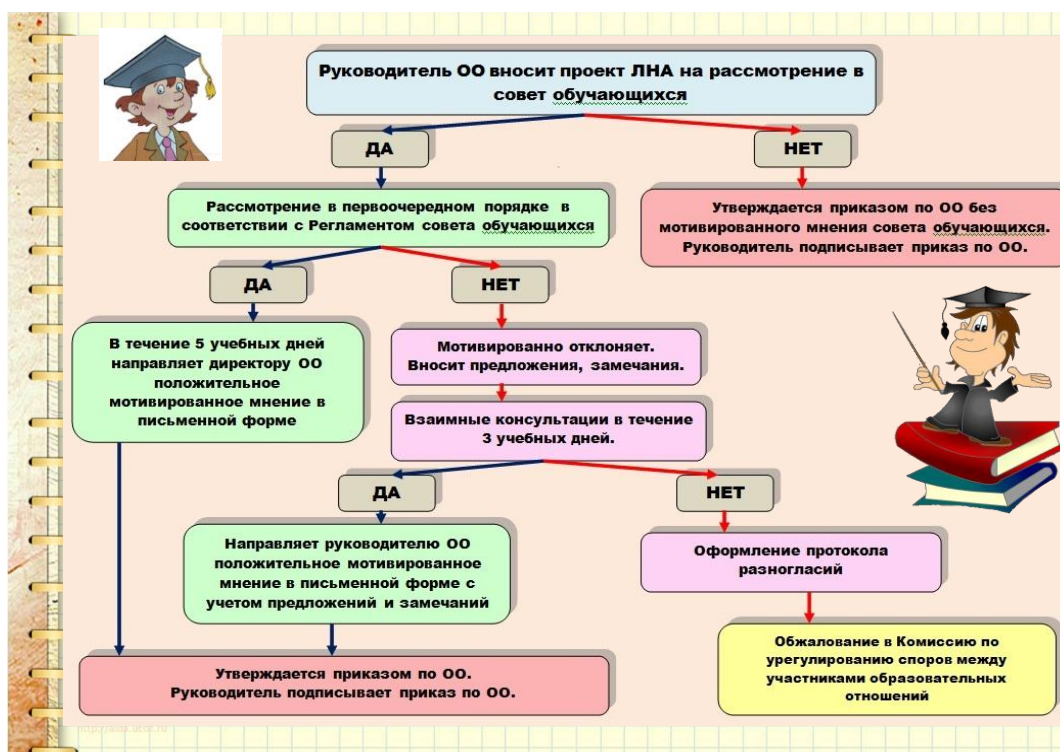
Руководитель ОО вносит проект ЛНА на рассмотрение в совет обучающихся

ДА

НЕТ

Рассмотрение в первоочередном порядке в соответствии с Регламентом совета обучающихся

Утверждается приказом по ОО без мотивированного мнения совета обучающихся. Руководитель подписывает приказ по ОО.

ДА

НЕТ

В течение 5 учебных дней направляет директору ОО положительное мотивированное мнение в письменной форме

Мотивированно отклоняет. Вносит предложения, замечания.

Взаимные консультации в течение 3 учебных дней.

ДА

НЕТ

Направляет руководителю ОО положительное мотивированное мнение в письменной форме с учетом предложений и замечаний

Оформление протокола разногласий

Утверждается приказом по ОО. Руководитель подписывает приказ по ОО.

Обжалование в Комиссию по урегулированию споров между участниками образовательных отношений